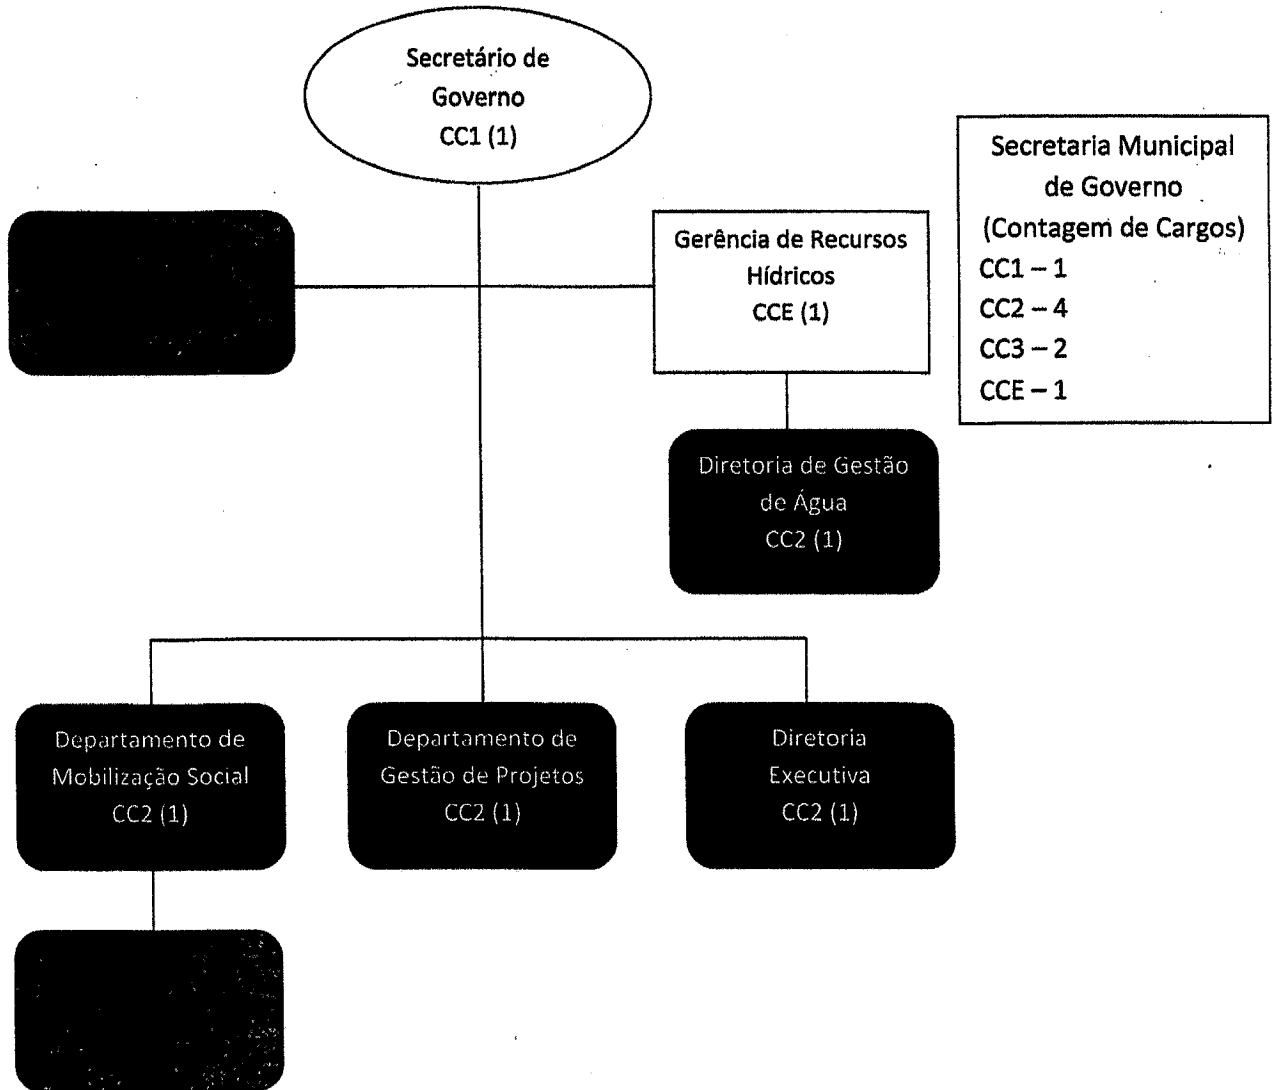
Secretário de Governo
CC1 (1)

Gerência de Recursos Hídricos
CCE (1)

Diretoria de Gestão de Água
CC2 (1)

Secretaria Municipal de Governo
(Contagem de Cargos)
CC1 – 1
CC2 – 4
CC3 – 2
CCE – 1

Departamento de Mobilização Social
CC2 (1)

Departamento de Gestão de Projetos
CC2 (1)

Diretoria Executiva
CC2 (1)